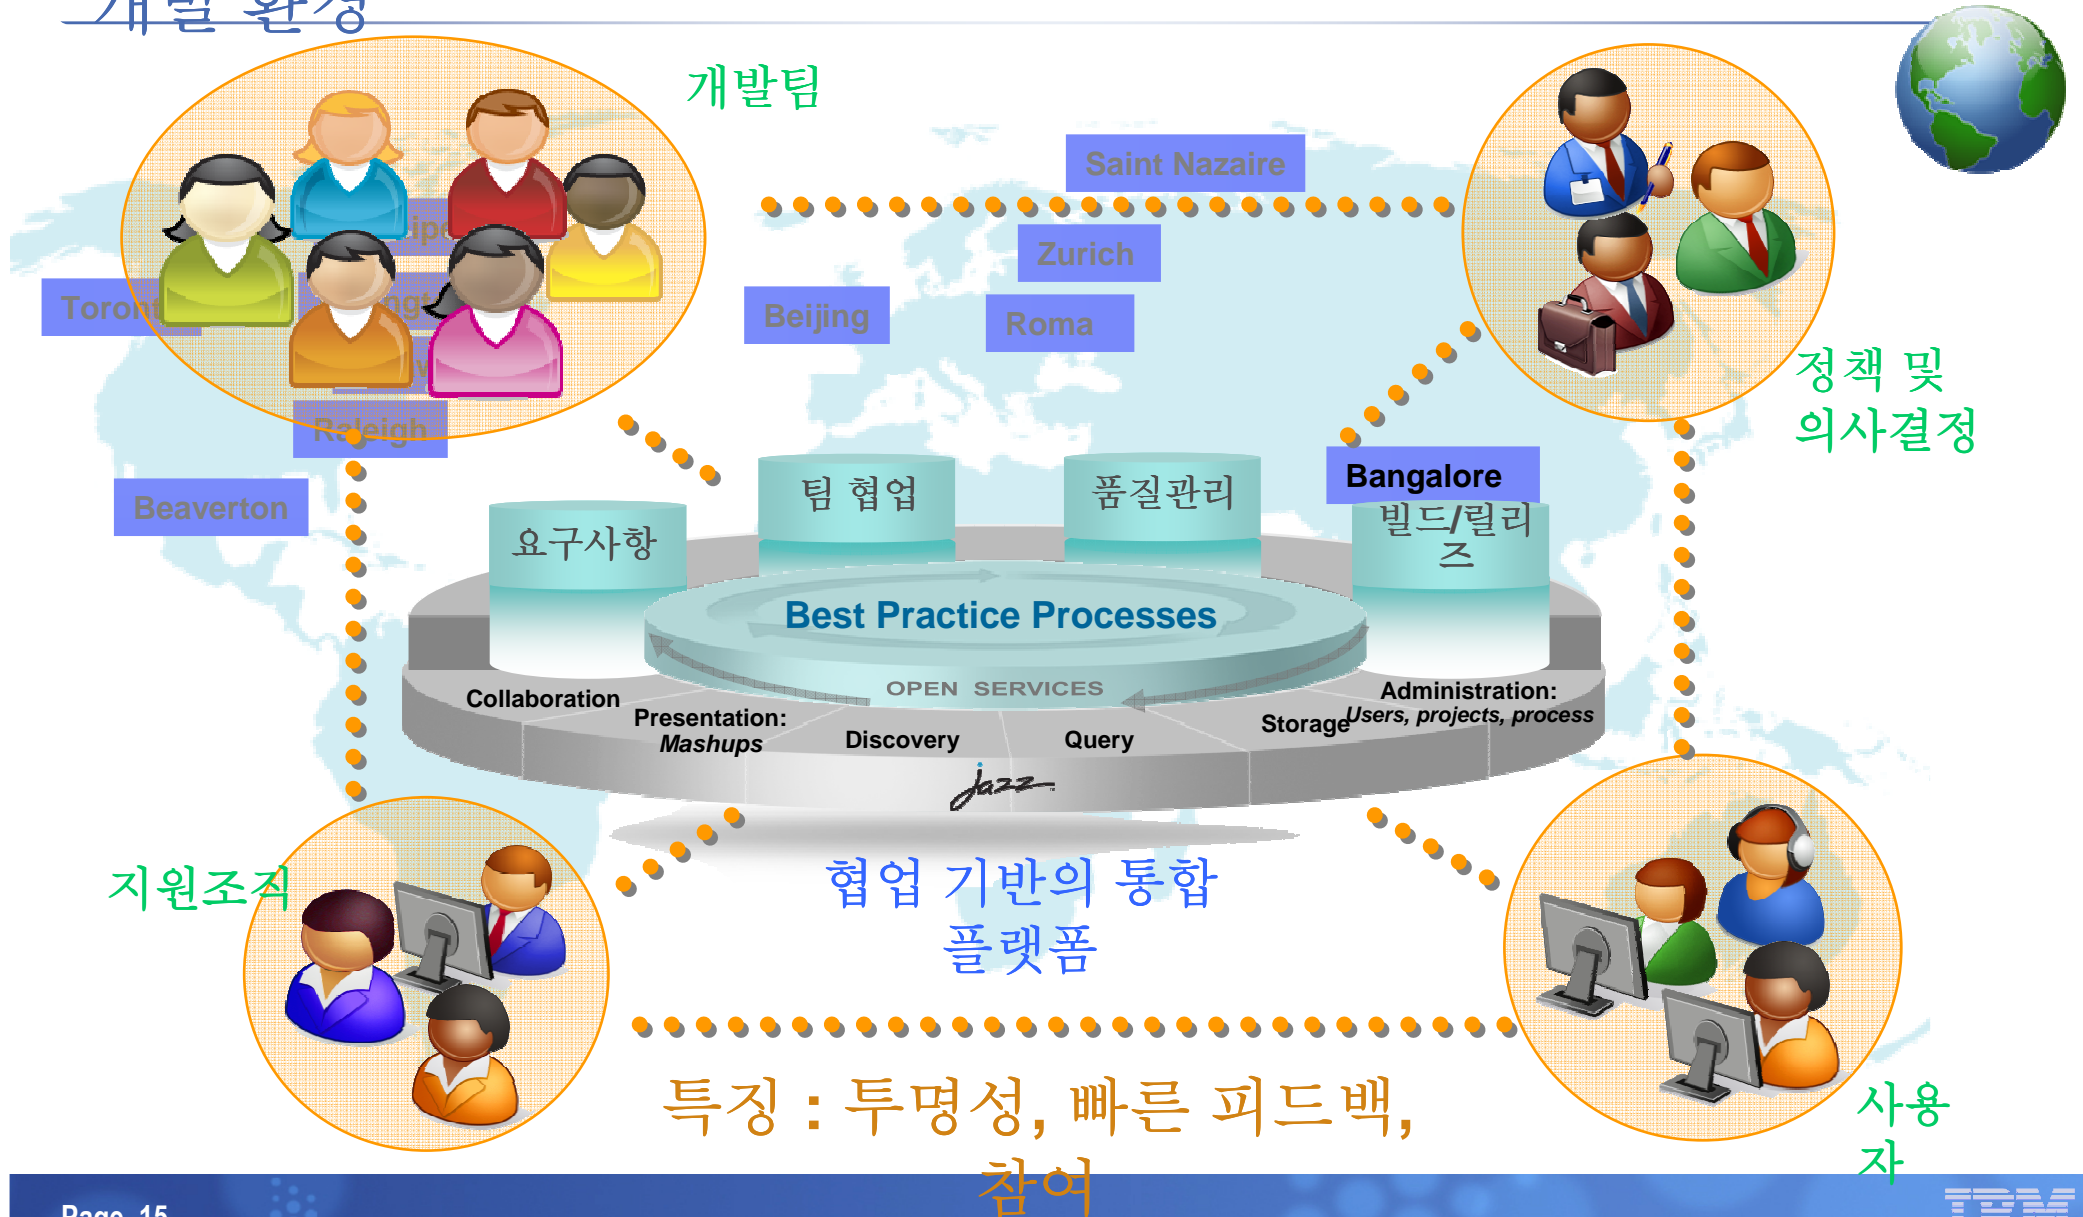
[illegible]

개발팀

Saint Nazaire

Zurich

Beijing

Roma

Toron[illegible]

Raleigh

Beaverton

정책 및 의사결정

Bangalore

팀 협업

품질관리

요구사항

빌드/릴리즈

Best Practice Processes

OPEN SERVICES

Collaboration

Presentation: Mashups

Discovery

Query

Storage

Administration: Users, projects, process

Jazz

지원조직

협업 기반의 통합 플랫폼

특징 : 투명성, 빠른 피드백, 참여

사용자

Page 15

IBM